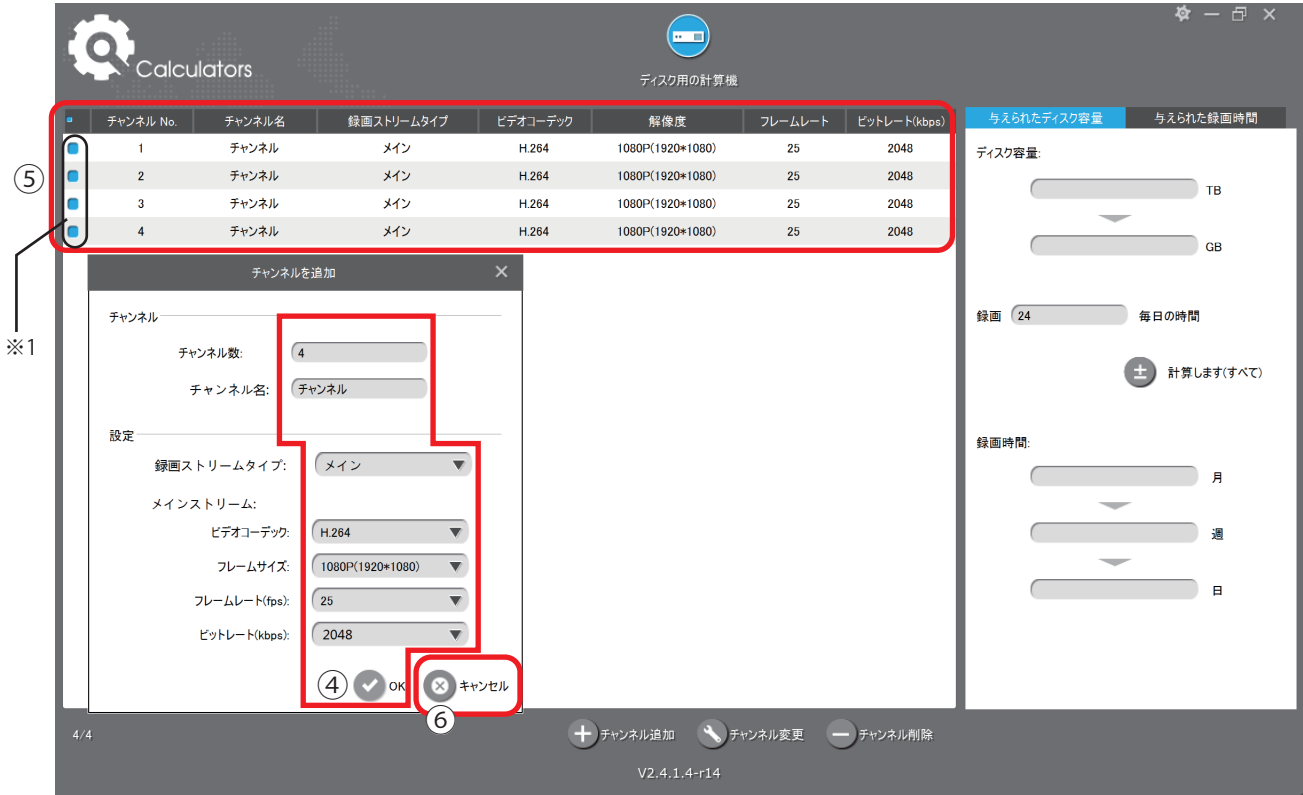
Calculators

ディスク用の計算機

| | チャンネル No. | チャンネル名 | 録画ストリームタイプ | ビデオコーデック | 解像度 | フレームレート | ビットレート(kbps) |
|---|---|---|---|---|---|---|---|
| | 1 | チャンネル | メイン | H.264 | 1080P(1920*1080) | 25 | 2048 |
| | 2 | チャンネル | メイン | H.264 | 1080P(1920*1080) | 25 | 2048 |
| | 3 | チャンネル | メイン | H.264 | 1080P(1920*1080) | 25 | 2048 |
| | 4 | チャンネル | メイン | H.264 | 1080P(1920*1080) | 25 | 2048 |

⑤

※1

チャンネルを追加

チャンネル

チャンネル数: 4

チャンネル名: チャンネル

設定

録画ストリームタイプ: メイン

メインストリーム:

ビデオコーデック: H.264

フレームサイズ: 1080P(1920*1080)

フレームレート(fps): 25

ビットレート(kbps): 2048

④ OK

キャンセル

⑥

与えられたディスク容量 与えられた録画時間

ディスク容量:

TB

GB

録画 24 毎日の時間

計算します(すべて)

録画時間:

月

週

日

4/4

チャンネル追加 チャンネル変更 チャンネル削除

V2.4.1.4-r14